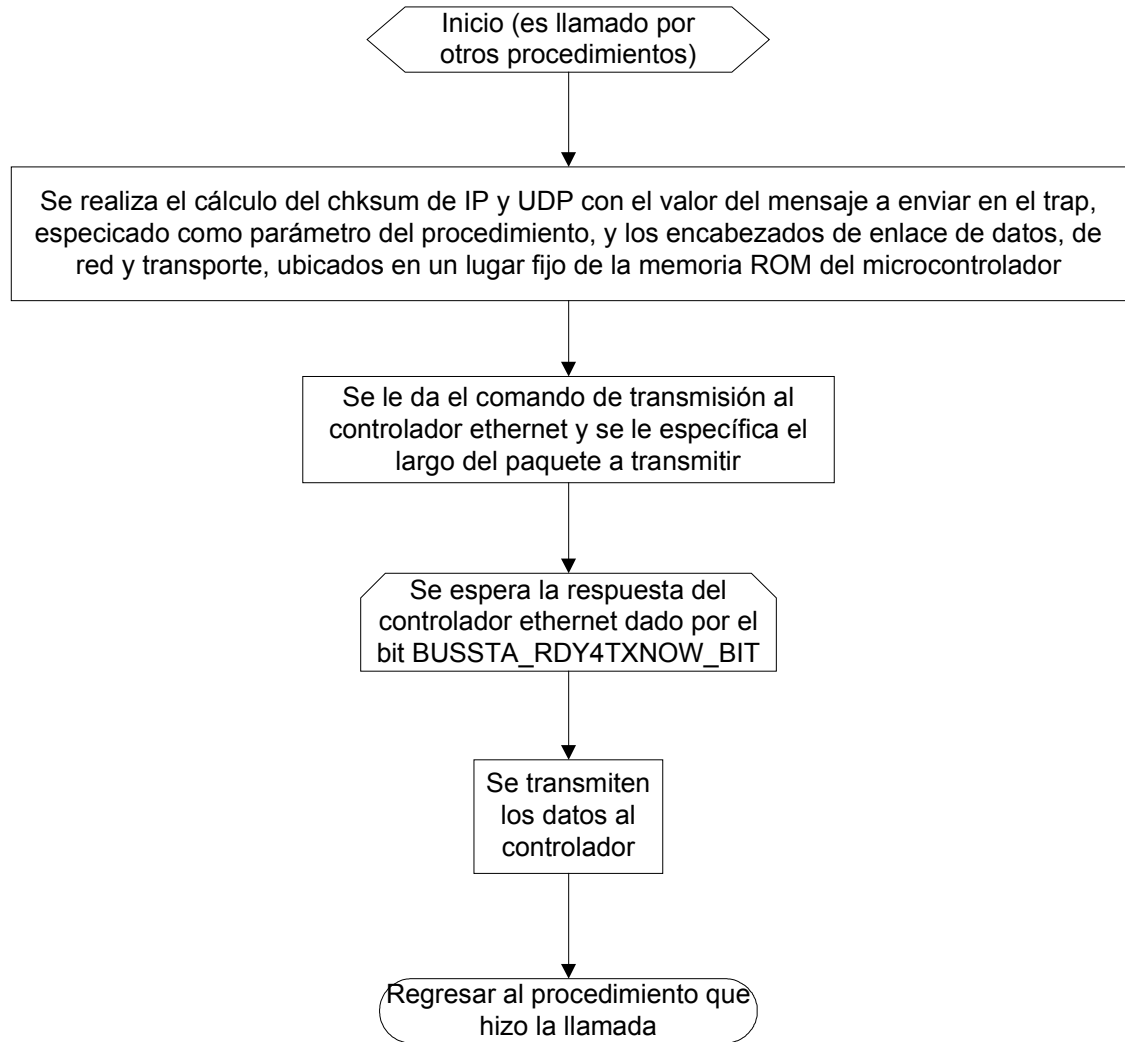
Inicio (es llamado por otros procedimientos)

Se realiza el cálculo del chksum de IP y UDP con el valor del mensaje a enviar en el trap, especicado como parámetro del procedimiento, y los encabezados de enlace de datos, de red y transporte, ubicados en un lugar fijo de la memoria ROM del microcontrolador

Se le da el comando de transmisión al controlador ethernet y se le específica el largo del paquete a transmitir

Se espera la respuesta del controlador ethernet dado por el bit BUSSTA_RDY4TXNOW_BIT

Se transmiten los datos al controlador

Regresar al procedimiento que hizo la llamada